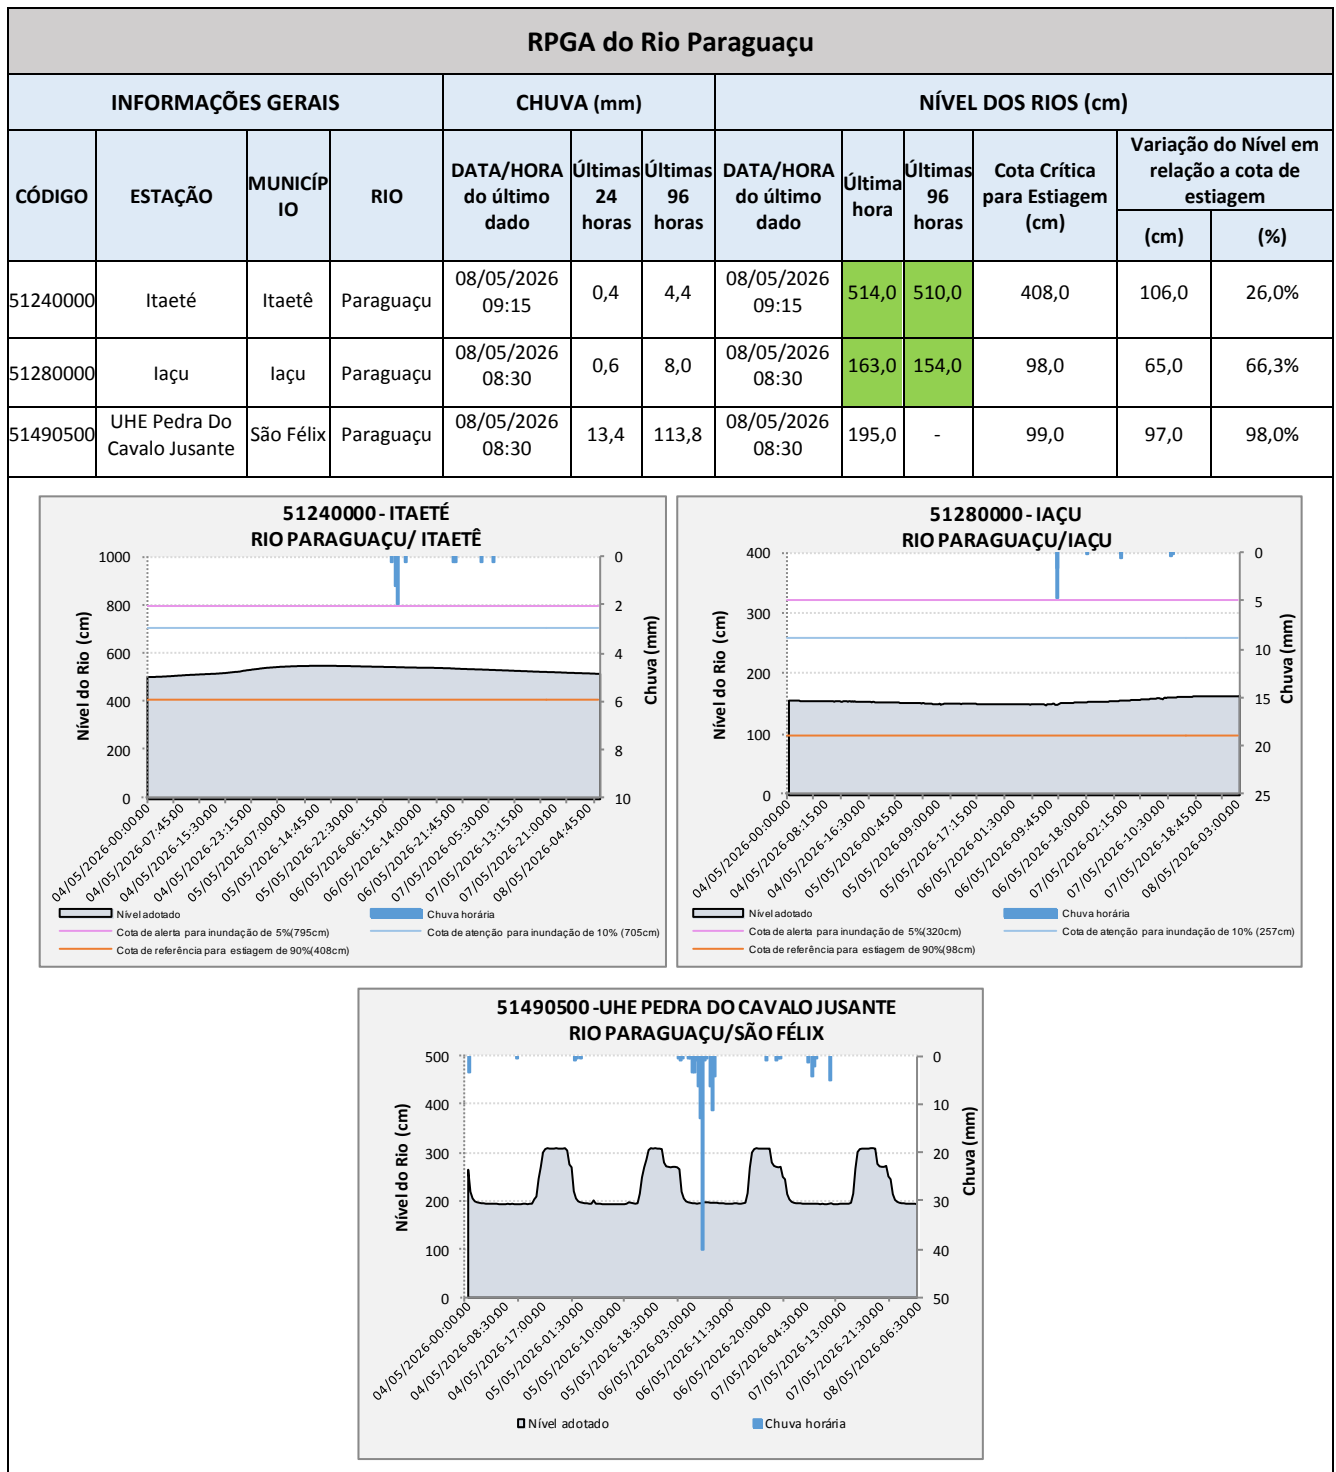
RPGA do Rio Paraguaçu

| INFORMAÇÕES GERAIS | | | | CHUVA (mm) | | | NÍVEL DOS RIOS (cm) | | | | | |
|---|---|---|---|---|---|---|---|---|---|---|---|---|
| CÓDIGO | ESTAÇÃO | MUNICÍPIO | RIO | DATA/HORA do último dado | Últimas 24 horas | Últimas 96 horas | DATA/HORA do último dado | Última hora | Últimas 96 horas | Cota Crítica para Estiagem (cm) | Variação do Nível em relação a cota de estiagem (cm) | (%) |
| 51240000 | Itaeté | Itaetê | Paraguaçu | 08/05/2026 09:15 | 0,4 | 4,4 | 08/05/2026 09:15 | 514,0 | 510,0 | 408,0 | 106,0 | 26,0% |
| 51280000 | Iaçu | Iaçu | Paraguaçu | 08/05/2026 08:30 | 0,6 | 8,0 | 08/05/2026 08:30 | 163,0 | 154,0 | 98,0 | 65,0 | 66,3% |
| 51490500 | UHE Pedra Do Cavalo Jusante | São Félix | Paraguaçu | 08/05/2026 08:30 | 13,4 | 113,8 | 08/05/2026 08:30 | 195,0 | - | 99,0 | 97,0 | 98,0% |

51240000 - ITAETÉ
RIO PARAGUAÇU/ ITAETÊ
Nível do Rio (cm)
Chuva (mm)
1000 800 600 400 200 0
0 2 4 6 8 10
04/05/2026-00:00:00 04/05/2026-07:45:00 04/05/2026-15:30:00 04/05/2026-23:15:00 05/05/2026-07:00:00 05/05/2026-14:45:00 05/05/2026-22:30:00 06/05/2026-06:15:00 06/05/2026-14:00:00 06/05/2026-21:45:00 07/05/2026-05:30:00 07/05/2026-13:15:00 07/05/2026-21:00:00 08/05/2026-04:45:00
Nível adotado
Chuva horária
Cota de alerta para inundação de 5%(795cm)
Cota de atenção para inundação de 10% (705cm)
Cota de referência para estiagem de 90%(408cm)

51280000 - IAÇU
RIO PARAGUAÇU/IAÇU
Nível do Rio (cm)
Chuva (mm)
400 300 200 100 0
0 5 10 15 20 25
04/05/2026-00:00:00 04/05/2026-08:15:00 04/05/2026-16:30:00 05/05/2026-00:45:00 05/05/2026-09:00:00 05/05/2026-17:15:00 06/05/2026-01:30:00 06/05/2026-09:45:00 06/05/2026-18:00:00 07/05/2026-02:15:00 07/05/2026-10:30:00 07/05/2026-18:45:00 08/05/2026-03:00:00
Nível adotado
Chuva horária
Cota de alerta para inundação de 5%(320cm)
Cota de atenção para inundação de 10% (257cm)
Cota de referência para estiagem de 90%(98cm)

51490500 -UHE PEDRA DO CAVALO JUSANTE
RIO PARAGUAÇU/SÃO FÉLIX
Nível do Rio (cm)
Chuva (mm)
500 400 300 200 100 0
0 10 20 30 40 50
04/05/2026-00:00:00 04/05/2026-08:30:00 04/05/2026-17:00:00 05/05/2026-01:30:00 05/05/2026-10:00:00 05/05/2026-18:30:00 06/05/2026-03:00:00 06/05/2026-11:30:00 06/05/2026-20:00:00 07/05/2026-04:30:00 07/05/2026-13:00:00 07/05/2026-21:30:00 08/05/2026-06:30:00
Nível adotado
Chuva horária